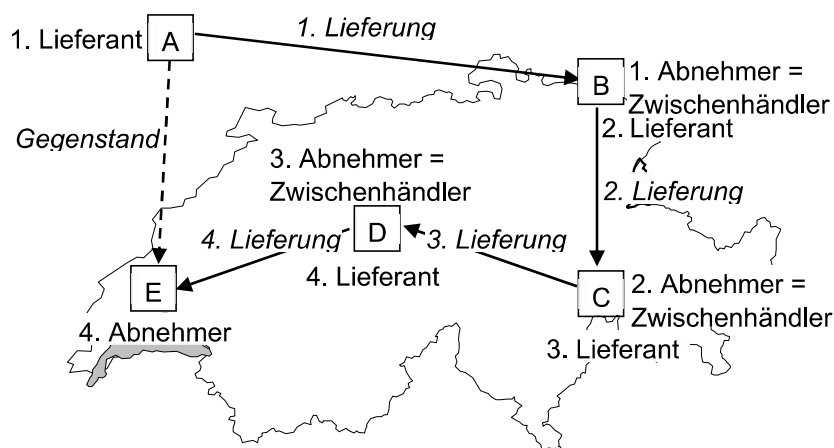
1. Lieferant A

1. Lieferung

B 1. Abnehmer = Zwischenhändler

2. Lieferant

Gegenstand

3. Abnehmer = Zwischenhändler

2. Lieferung

4. Lieferung D 3. Lieferung

4. Lieferant

E

C 2. Abnehmer = Zwischenhändler

4. Abnehmer

3. Lieferant